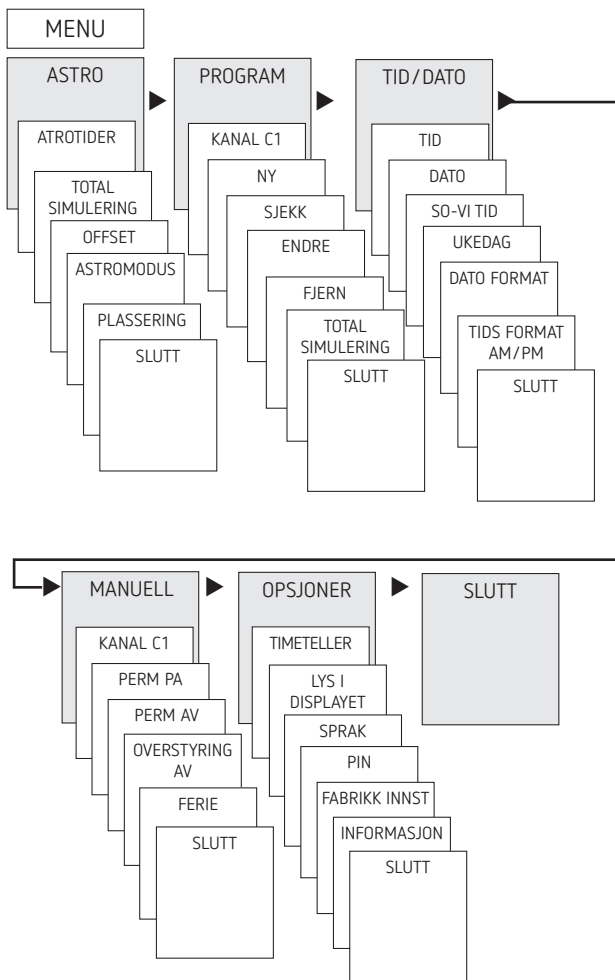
MENU

ASTRO

ATROTIDER

TOTAL SIMULERING

OFFSET

ASTROMODUS

PLASSERING

SLUTT

PROGRAM

KANAL C1

NY

SJEKK

ENDRE

FJERN

TOTAL SIMULERING

SLUTT

TID/DATO

TID

DATO

SO-VI TID

UKEDAG

DATO FORMAT

TIDS FORMAT AM/PM

SLUTT

MANUELL

KANAL C1

PERM PA

PERM AV

OVERSTYRING AV

FERIE

SLUTT

OPSJONER

TIMETELLER

LYS I DISPLAYET

SPRAK

PIN

FABRIKK INNST

INFORMASJON

SLUTT

SLUTT